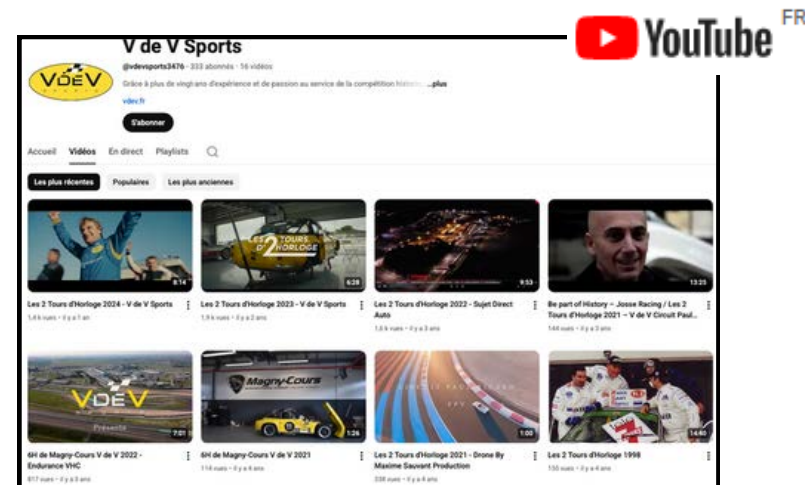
YouTube FR

V de V Sports

@vdevsports3476 · 333 abonnés · 16 vidéos

Grâce à plus de vingt ans d'expérience et de passion au service de la compétition histori ...plus

vdev.fr

S'abonner

Accueil Vidéos En direct Playlists

Les plus récentes Populaires Les plus anciennes

8:14
Les 2 Tours d'Horloge 2024 - V de V Sports
1,4 k vues · il y a 1 an

LES 2 TOURS D'HORLOGE
6:28
Les 2 Tours d'Horloge 2023 - V de V Sports
1,9 k vues · il y a 2 ans

9:53
Les 2 Tours d'Horloge 2022 - Sujet Direct Auto
1,8 k vues · il y a 3 ans

13:25
Be part of History – Josse Racing / Les 2 Tours d'Horloge 2021 – V de V Circuit Paul...
144 vues · il y a 3 ans

VDEV
7:01
6H de Magny-Cours V de V 2022 - Endurance VHC
817 vues · il y a 3 ans

Magny-Cours
1:26
6H de Magny-Cours V de V 2021
114 vues · il y a 4 ans

1:00
Les 2 Tours d'Horloge 2021 - Drone By Maxime Sauvant Production
338 vues · il y a 4 ans

14:40
Les 2 Tours d'Horloge 1998
155 vues · il y a 4 ans